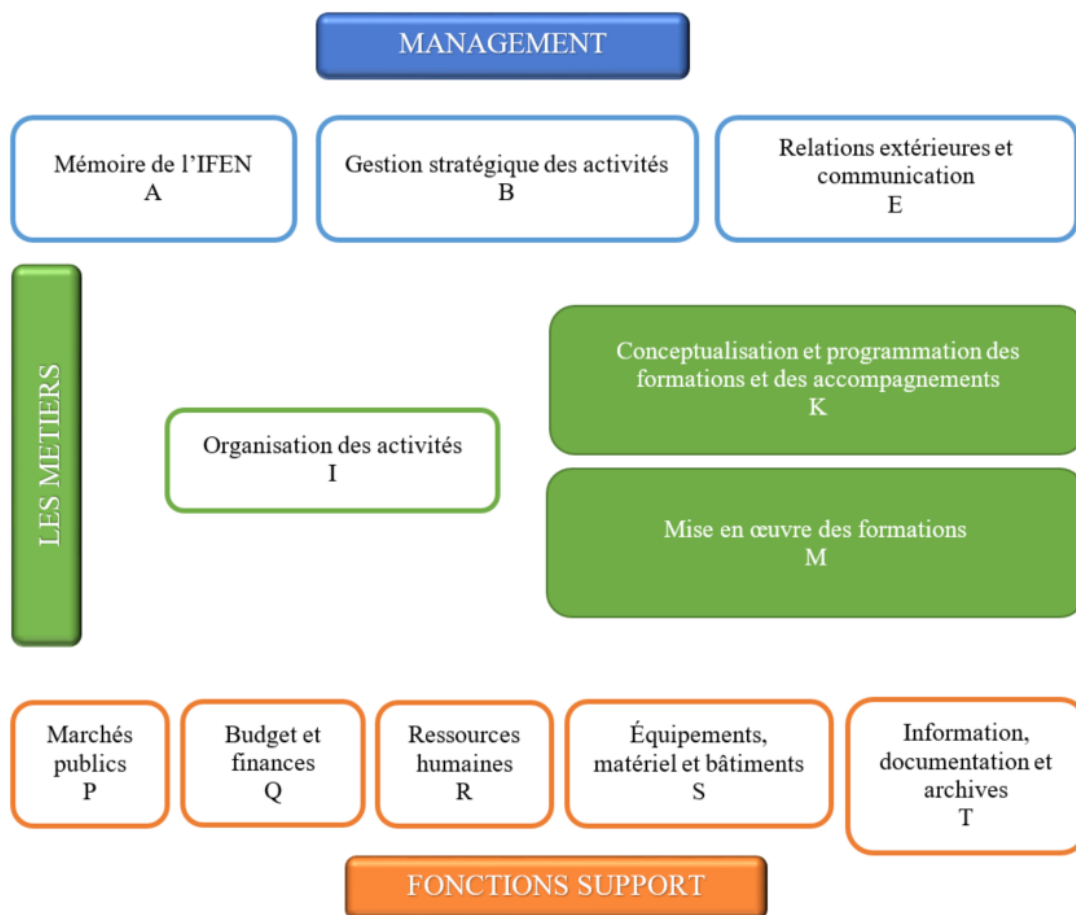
MANAGEMENT

Mémoire de l'IFEN
A

Gestion stratégique des activités
B

Relations extérieures et communication
E

LES METIERS

Organisation des activités
I

Conceptualisation et programmation des formations et des accompagnements
K

Mise en œuvre des formations
M

Marchés publics
P

Budget et finances
Q

Ressources humaines
R

Équipements, matériel et bâtiments
S

Information, documentation et archives
T

FONCTIONS SUPPORT